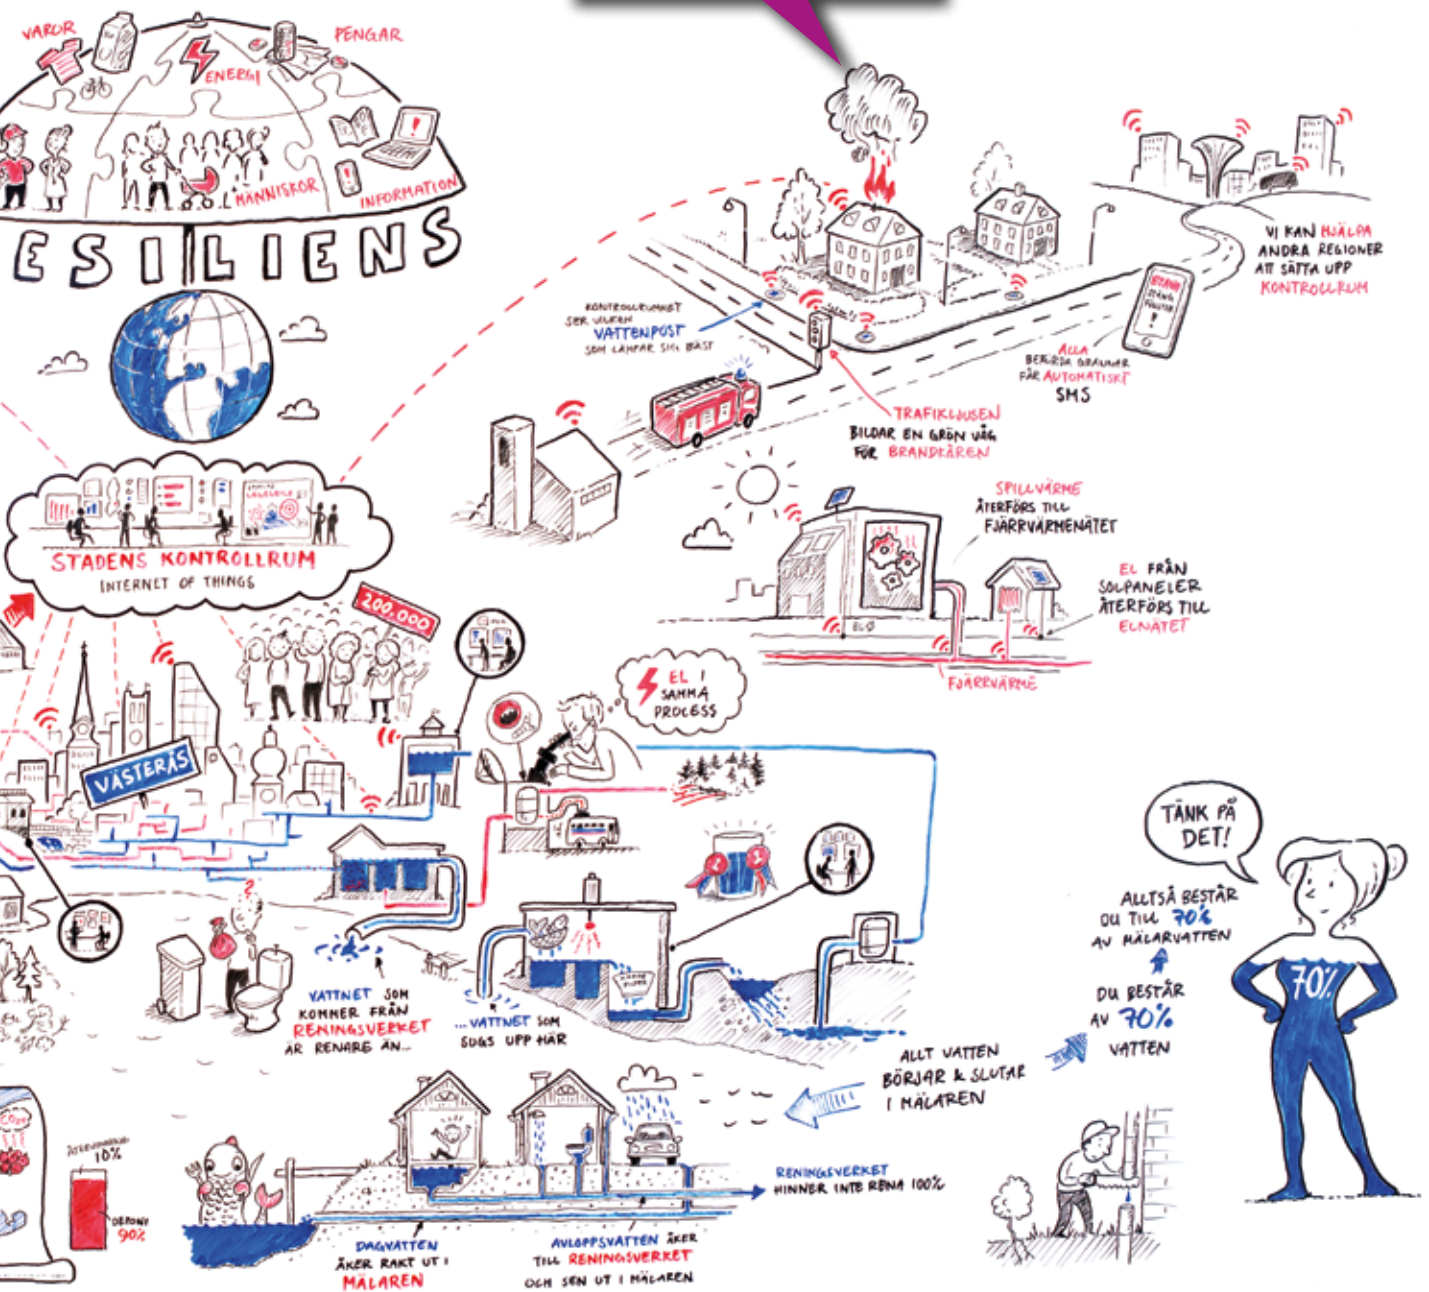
VAROR
PENGAR
ENERGI
MÄNNISKOR
INFORMATION
ESILIENS

STADENS KONTROLLRUM
INTERNET OF THINGS

200.000

VÄSTERÅS

KONTROLLRUMMET SER VILKEN VATTENPOST SOM LÄMPAR SIG BÄST

TRAFIKLJUSEN BILDAR EN GRÖN VÅG FÖR BRANDKÅREN

ALLA BERÖRDA GRANNAR FÅR AUTOMATISKT SMS

VI KAN HJÄLPA ANDRA REGIONER ATT SÄTTA UPP KONTROLLRUM

SPILLVÄRME ÅTERFÖRS TILL FJÄRRVÄRMENÄTET

EL FRÅN SOLPANELER ÅTERFÖRS TILL ELNÄTET

FJÄRRVÄRME

EL I SAMMA PROCESS

VATTNET SOM KOMMER FRÅN RENINGSVERKET ÄR RENARE ÄN...

...VATTNET SOM SUGS UPP HÄR

TÄNK PÅ DET!

ALLTSÅ BESTÅR DU TILL 70% AV MÄLARVATTEN

DU BESTÅR AV 70% VATTEN

70%

ALLT VATTEN BÖRJAR & SLUTAR I MÄLAREN

RENINGSVERKET HINNER INTE RENA 100%

DAGVATTEN ÅKER RAKT UT I MÄLAREN

AVLOPPSVATTEN ÅKER TILL RENINGSVERKET OCH SEN UT I MÄLAREN

10%
90%